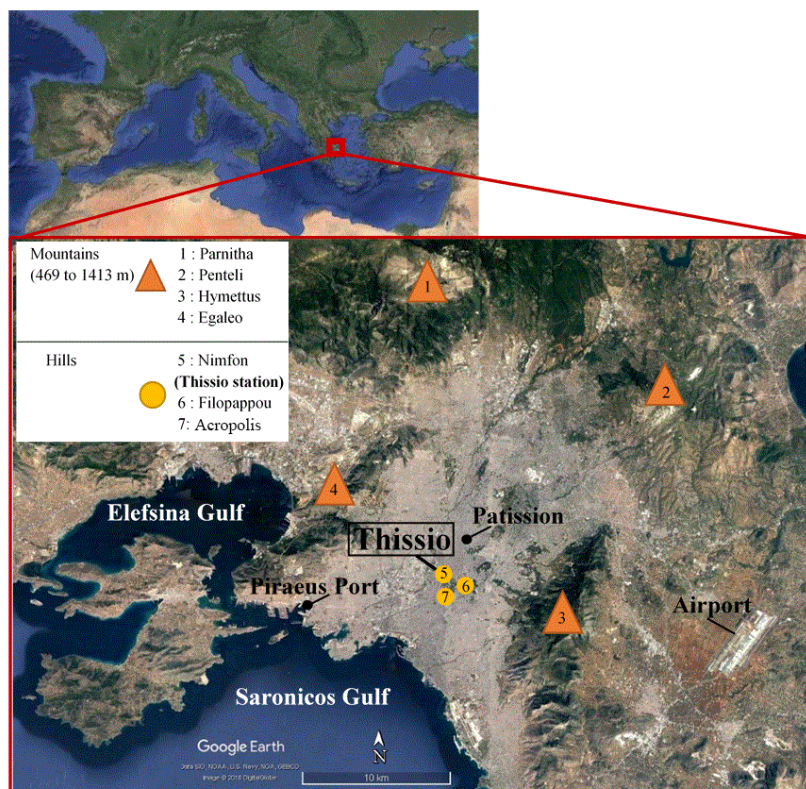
Mountains (469 to 1413 m)

1 : Parnitha
2 : Penteli
3 : Hymettus
4 : Egaleo

Hills

5 : Nimfon
(Thissio station)
6 : Filopappou
7: Acropolis

1

2

4

Elefsina Gulf

Thissio

Patission

5

6

7

Piraeus Port

3

Airport

Saronicos Gulf

Google Earth

Data SIO, NOAA, U.S. Navy, NGA, GEBCO
Image © 2018 DigitalGlobe

N

10 km